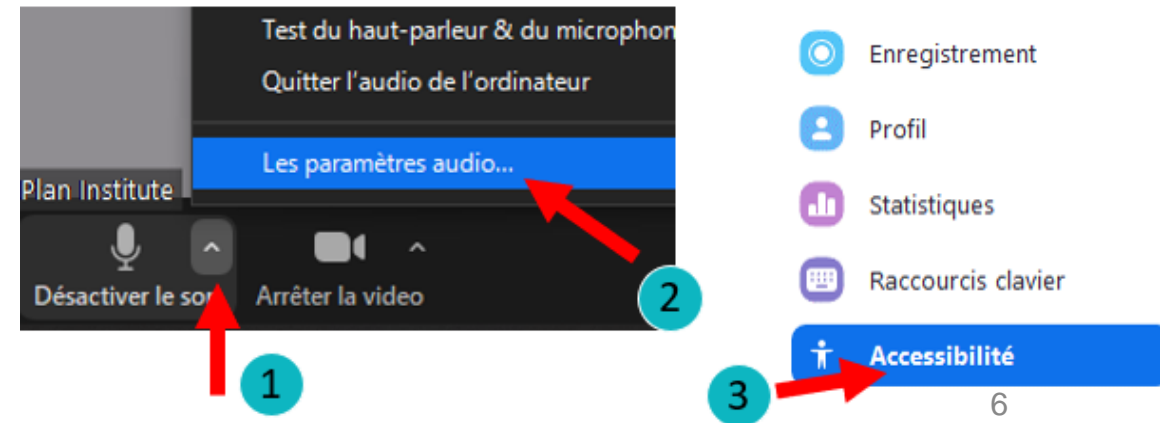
Test du haut-parleur & du microphon
Quitter l'audio de l'ordinateur
Les paramètres audio...
Plan Institute
Désactiver le son
Arrêter la video
2
1
Enregistrement
Profil
Statistiques
Raccourcis clavier
Accessibilité
3
6